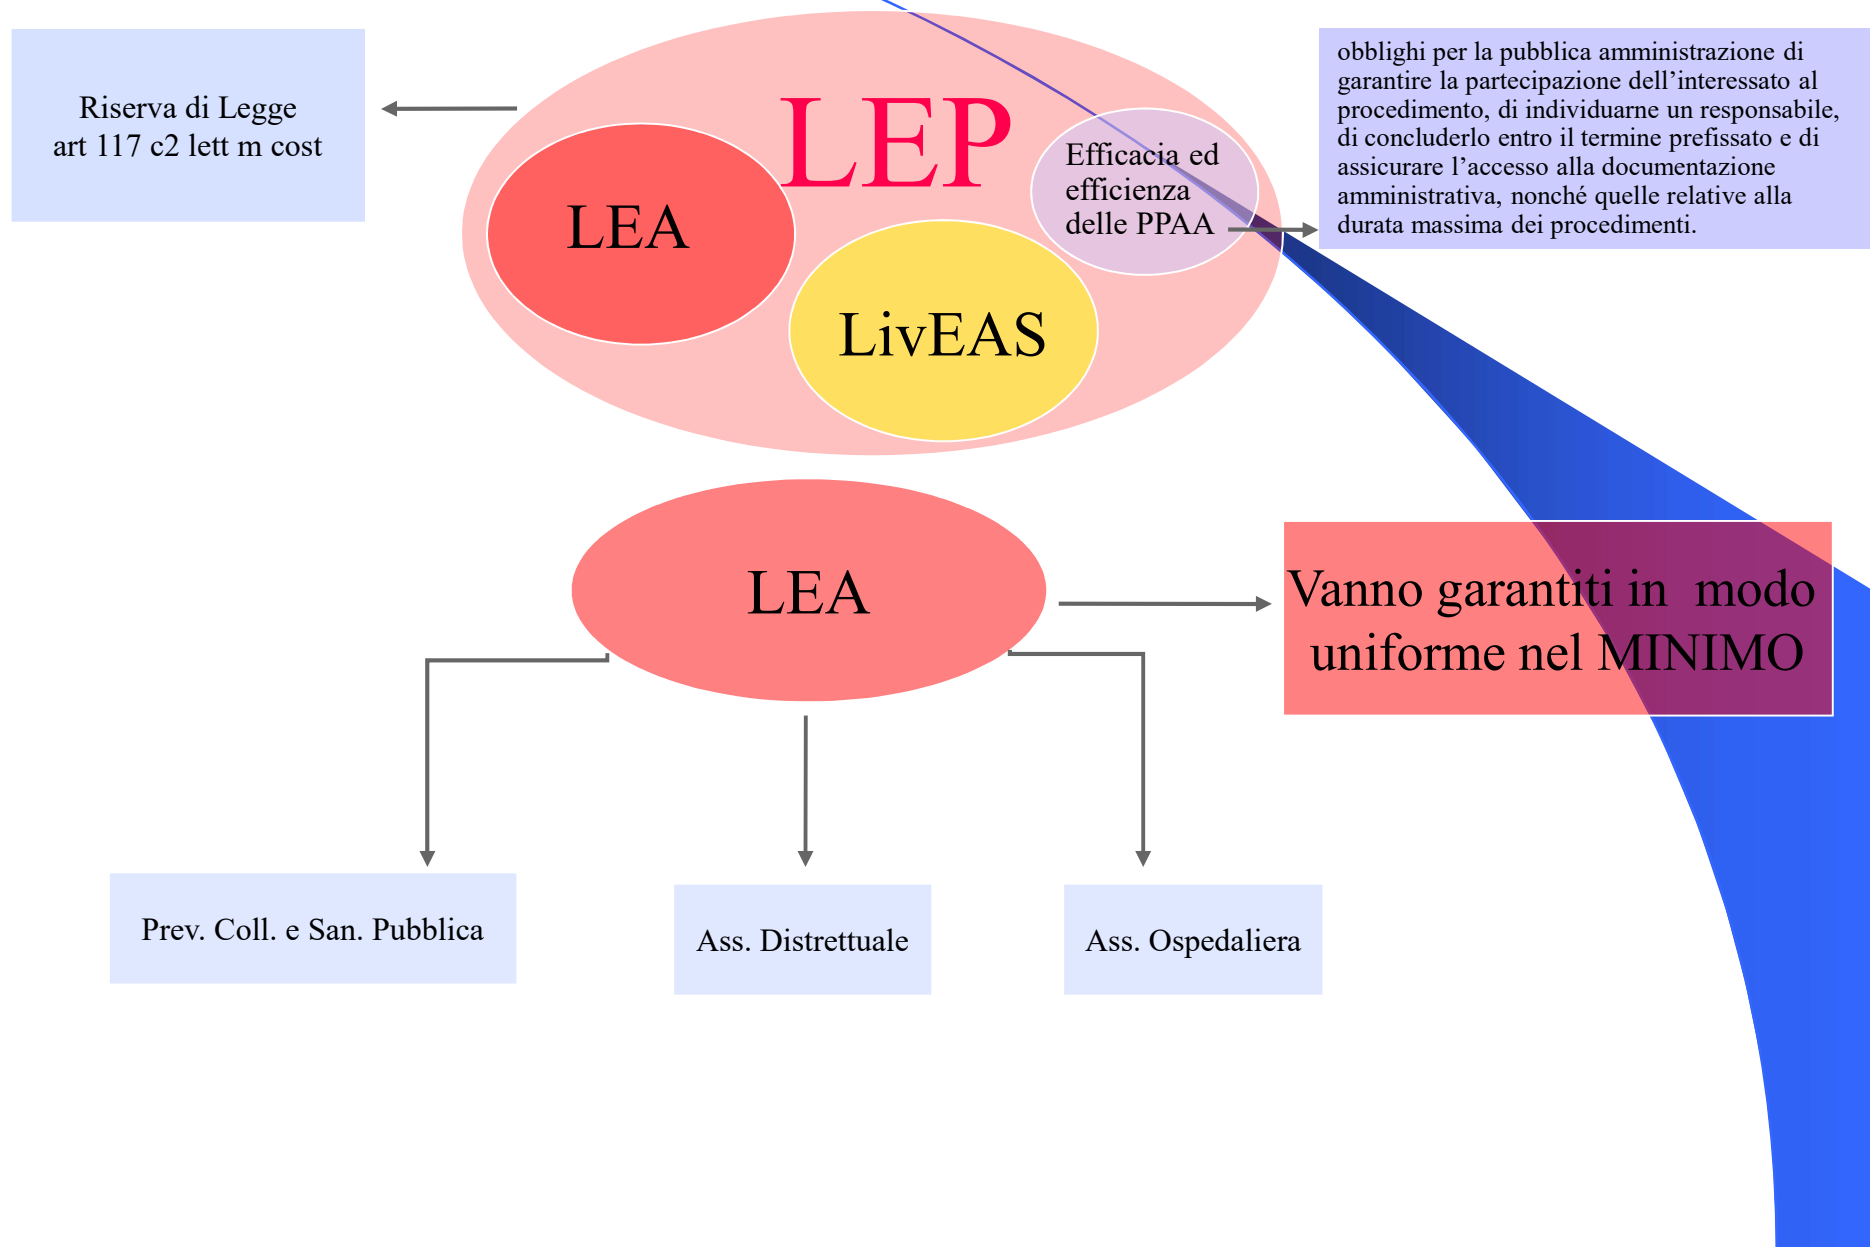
Riserva di Legge
art 117 c2 lett m cost

LEP

LEA

LivEAS

Efficacia ed efficienza delle PPAA

obblighi per la pubblica amministrazione di garantire la partecipazione dell'interessato al procedimento, di individuarne un responsabile, di concluderlo entro il termine prefissato e di assicurare l'accesso alla documentazione amministrativa, nonché quelle relative alla durata massima dei procedimenti.

LEA

Vanno garantiti in modo uniforme nel MINIMO

Prev. Coll. e San. Pubblica

Ass. Distrettuale

Ass. Ospedaliera